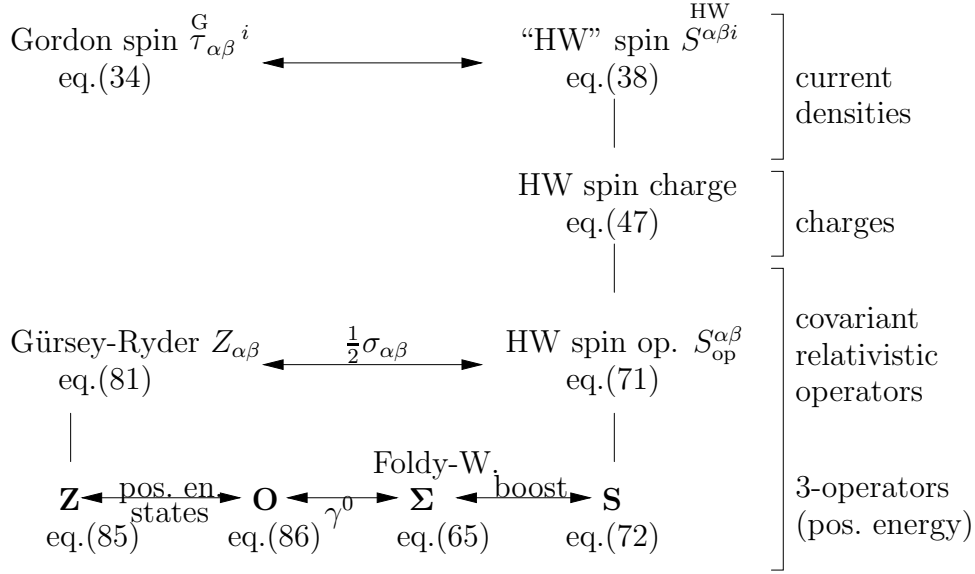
Gordon spin $\overset{\mathrm{G}}{\tau}_{\alpha\beta}{}^{i}$
eq.(34)

"HW" spin $\overset{\mathrm{HW}}{S}{}^{\alpha\beta i}$
eq.(38)

current densities

HW spin charge
eq.(47)

charges

Gürsey-Ryder $Z_{\alpha\beta}$
eq.(81)

$\frac{1}{2}\sigma_{\alpha\beta}$

HW spin op. $S^{\alpha\beta}_{\mathrm{op}}$
eq.(71)

covariant relativistic operators

Foldy-W.

$\mathbf{Z}$ pos. en. states $\mathbf{O}$ $\gamma^0$ $\mathbf{\Sigma}$ boost $\mathbf{S}$
eq.(85) eq.(86) eq.(65) eq.(72)

3-operators (pos. energy)